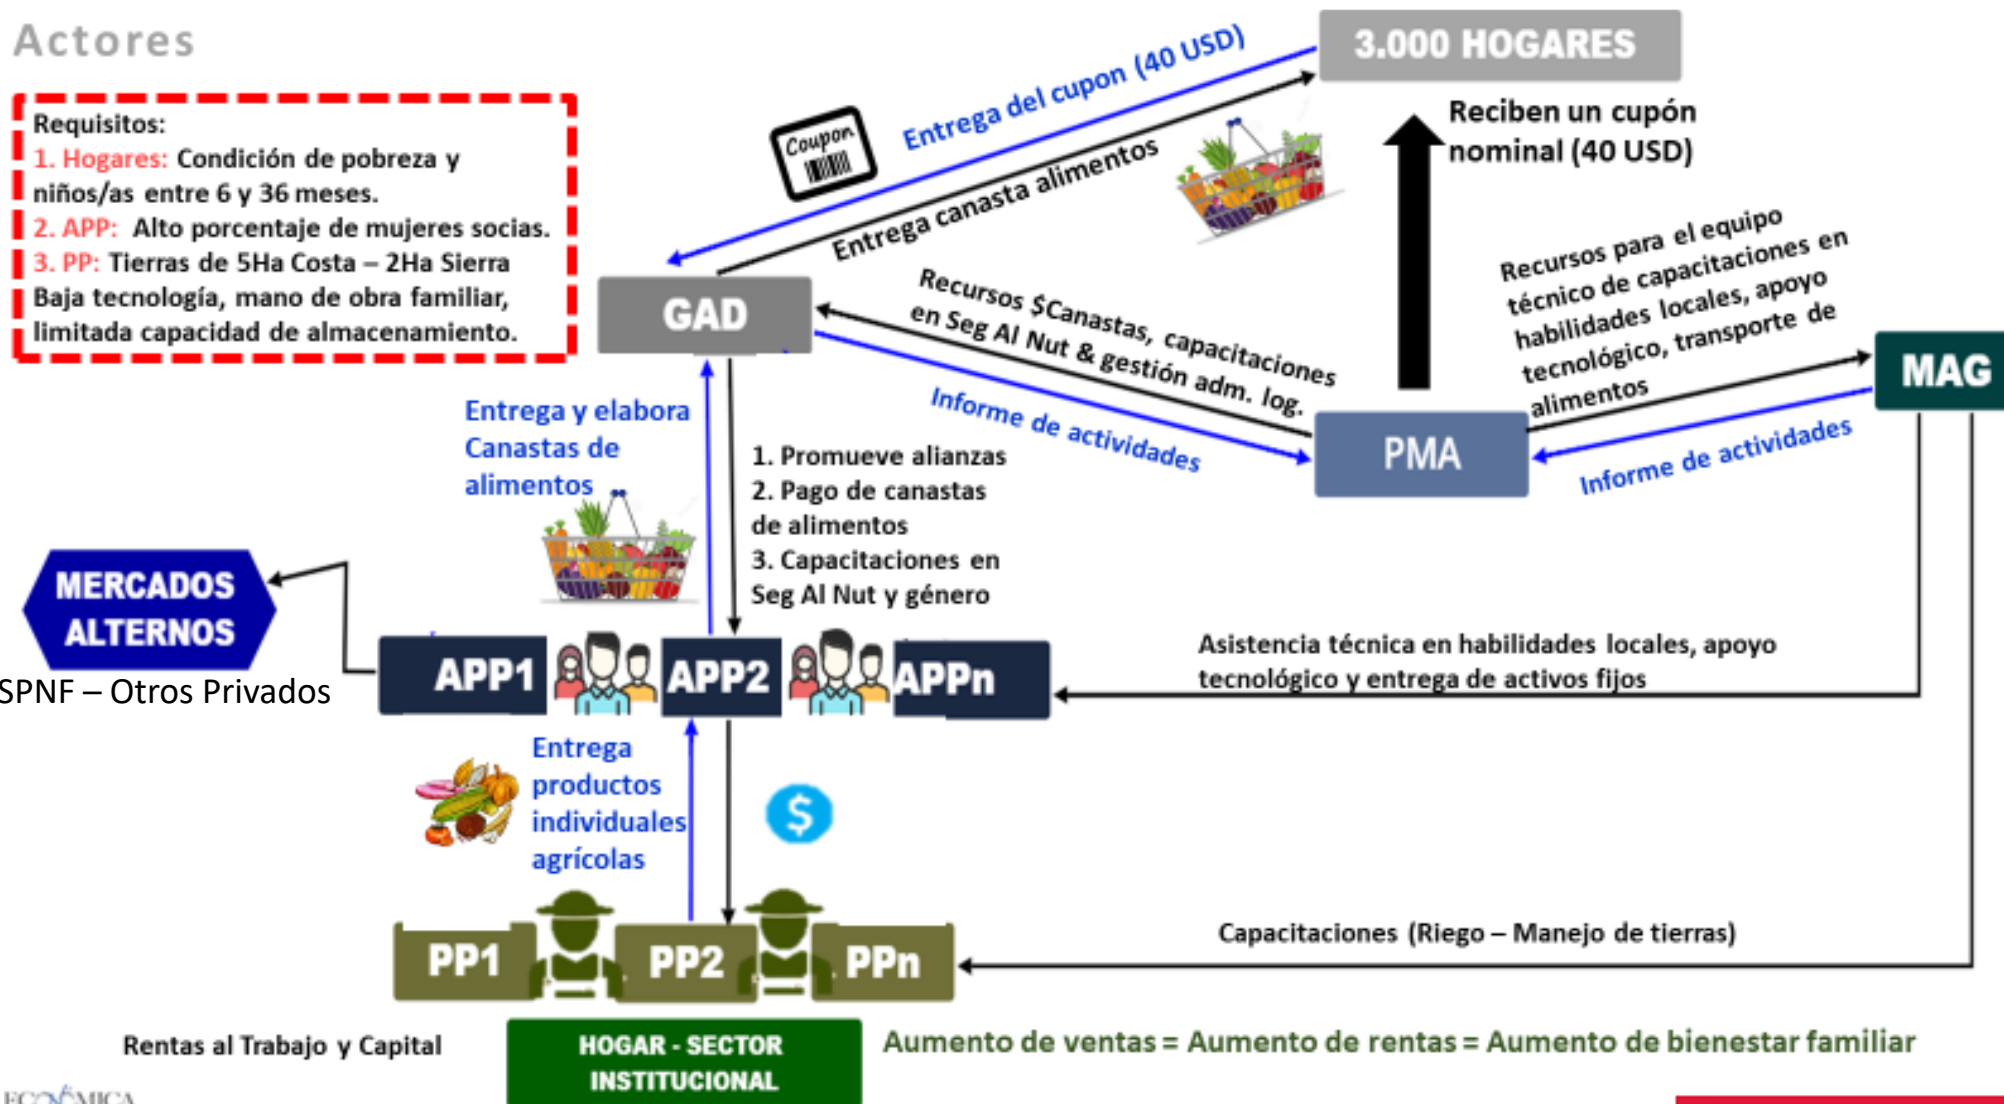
Actores

Requisitos:
1. Hogares: Condición de pobreza y niños/as entre 6 y 36 meses.
2. APP: Alto porcentaje de mujeres socias.
3. PP: Tierras de 5Ha Costa – 2Ha Sierra Baja tecnología, mano de obra familiar, limitada capacidad de almacenamiento.

Coupon

Entrega del cupon (40 USD)

Entrega canasta alimentos

3.000 HOGARES

Reciben un cupón nominal (40 USD)

GAD

Recursos $Canastas, capacitaciones en Seg Al Nut & gestión adm. log.

Informe de actividades

Recursos para el equipo técnico de capacitaciones en habilidades locales, apoyo tecnológico, transporte de alimentos

MAG

PMA

Informe de actividades

Entrega y elabora Canastas de alimentos

1. Promueve alianzas
2. Pago de canastas de alimentos
3. Capacitaciones en Seg Al Nut y género

MERCADOS ALTERNOS

SPNF – Otros Privados

APP1 APP2 APPn

Asistencia técnica en habilidades locales, apoyo tecnológico y entrega de activos fijos

Entrega productos individuales agrícolas

$

PP1 PP2 PPn

Capacitaciones (Riego – Manejo de tierras)

Rentas al Trabajo y Capital

HOGAR - SECTOR INSTITUCIONAL

Aumento de ventas = Aumento de rentas = Aumento de bienestar familiar

ECONÓMICA